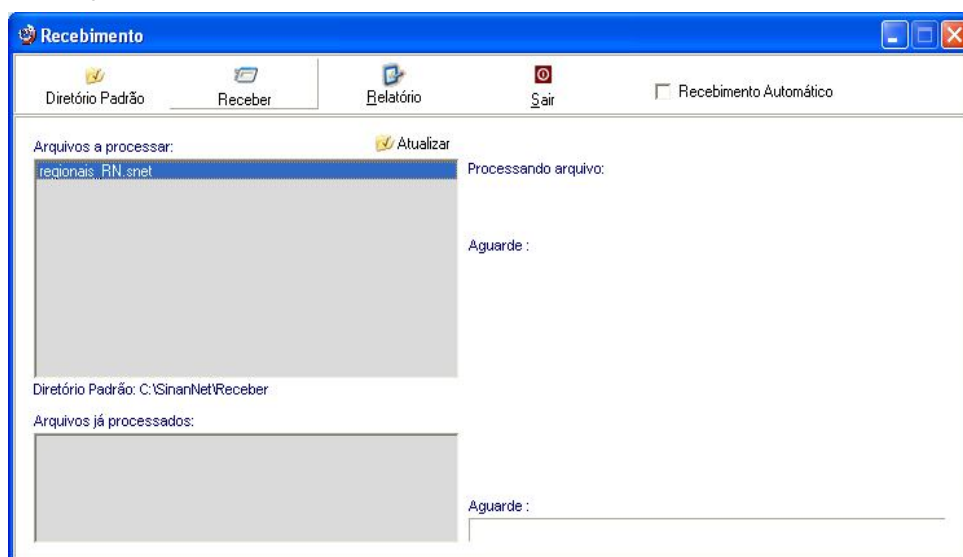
Recebimento

Diretório Padrão
Receber
Relatório
Sair
Recebimento Automático

Arquivos a processar:
Atualizar
regionais_RN.snet
Processando arquivo:

Aguarde :

Diretório Padrão: C:\SinanNet\Receber

Arquivos já processados:

Aguarde :